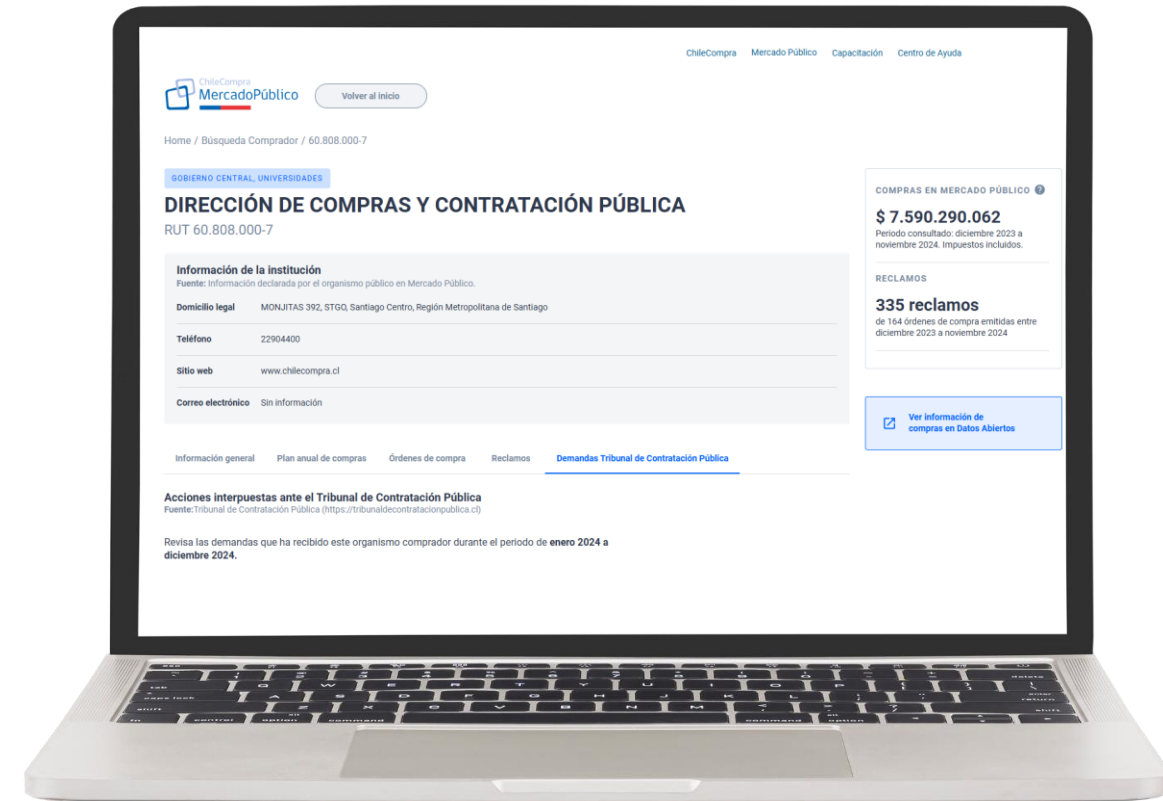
ChileCompra   Mercado Público   Capacitación   Centro de Ayuda

ChileCompra
MercadoPúblico

Volver al inicio

Home / Búsqueda Comprador / 60.808.000-7

GOBIERNO CENTRAL, UNIVERSIDADES

DIRECCIÓN DE COMPRAS Y CONTRATACIÓN PÚBLICA
RUT 60.808.000-7

Información de la institución
Fuente: Información declarada por el organismo público en Mercado Público.

| Domicilio legal | MONJITAS 392, STGO, Santiago Centro, Región Metropolitana de Santiago |
|---|---|
| Teléfono | 22904400 |
| Sitio web | www.chilecompra.cl |
| Correo electrónico | Sin información |

Información general   Plan anual de compras   Órdenes de compra   Reclamos   Demandas Tribunal de Contratación Pública

Acciones interpuestas ante el Tribunal de Contratación Pública
Fuente:Tribunal de Contratación Pública (https://tribunaldecontratacionpublica.cl)

Revisa las demandas que ha recibido este organismo comprador durante el periodo de enero 2024 a diciembre 2024.

COMPRAS EN MERCADO PÚBLICO

$ 7.590.290.062
Periodo consultado: diciembre 2023 a noviembre 2024. Impuestos incluidos.

RECLAMOS

335 reclamos
de 164 órdenes de compra emitidas entre diciembre 2023 a noviembre 2024

Ver información de compras en Datos Abiertos